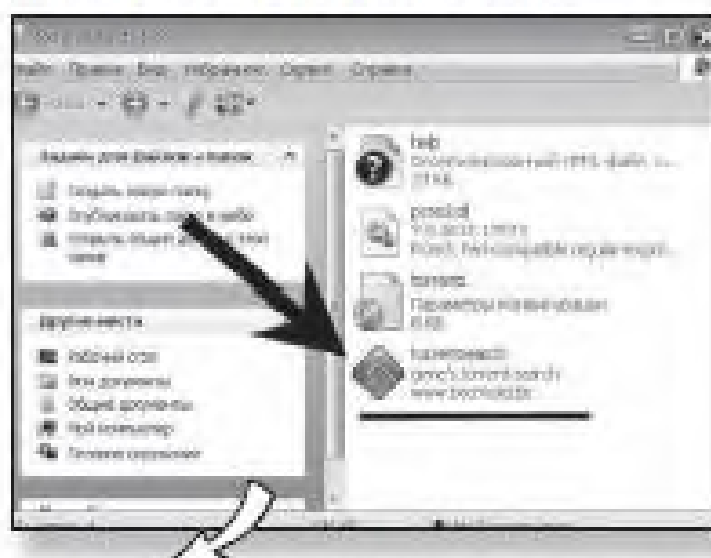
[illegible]
Файл Правка Вид Избранное Сервис Справка
Задачи для файлов и папок
Создать новую папку
Опубликовать папку в вебе
Открыть общий доступ к этой папке
Другие места
Рабочий стол
Мои документы
Общие документы
Мой компьютер
Сетевое окружение
help
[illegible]
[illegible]
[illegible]
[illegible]
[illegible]
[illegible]
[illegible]
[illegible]
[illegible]
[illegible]
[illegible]
www.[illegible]